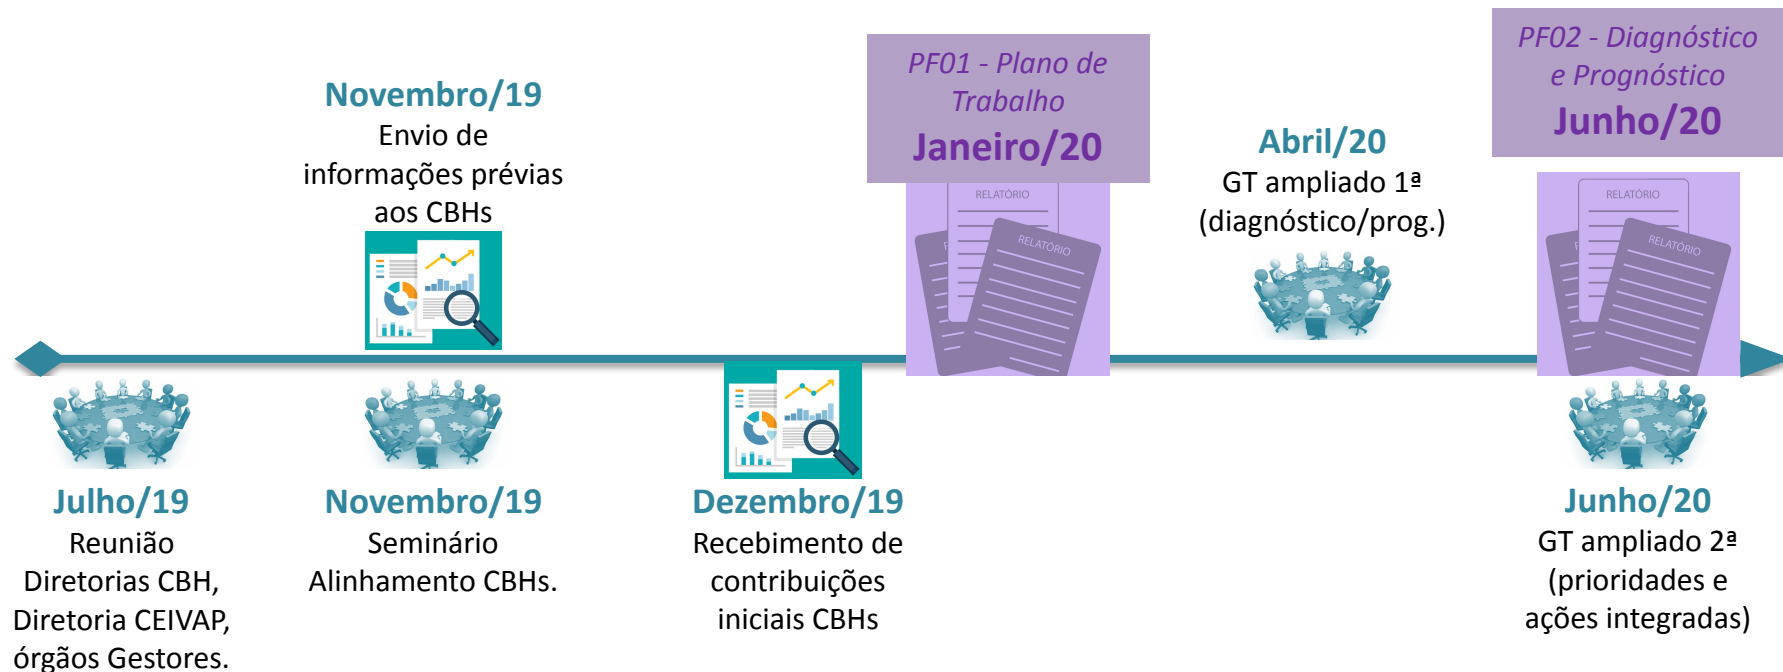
Novembro/19
Envio de informações prévias aos CBHs

PF01 - Plano de Trabalho
Janeiro/20

RELATÓRIO
RELATÓRIO

Abril/20
GT ampliado 1ª (diagnóstico/prog.)

PF02 - Diagnóstico e Prognóstico
Junho/20

RELATÓRIO
RELATÓRIO

Julho/19
Reunião Diretorias CBH, Diretoria CEIVAP, órgãos Gestores.

Novembro/19
Seminário Alinhamento CBHs.

Dezembro/19
Recebimento de contribuições iniciais CBHs

Junho/20
GT ampliado 2ª (prioridades e ações integradas)